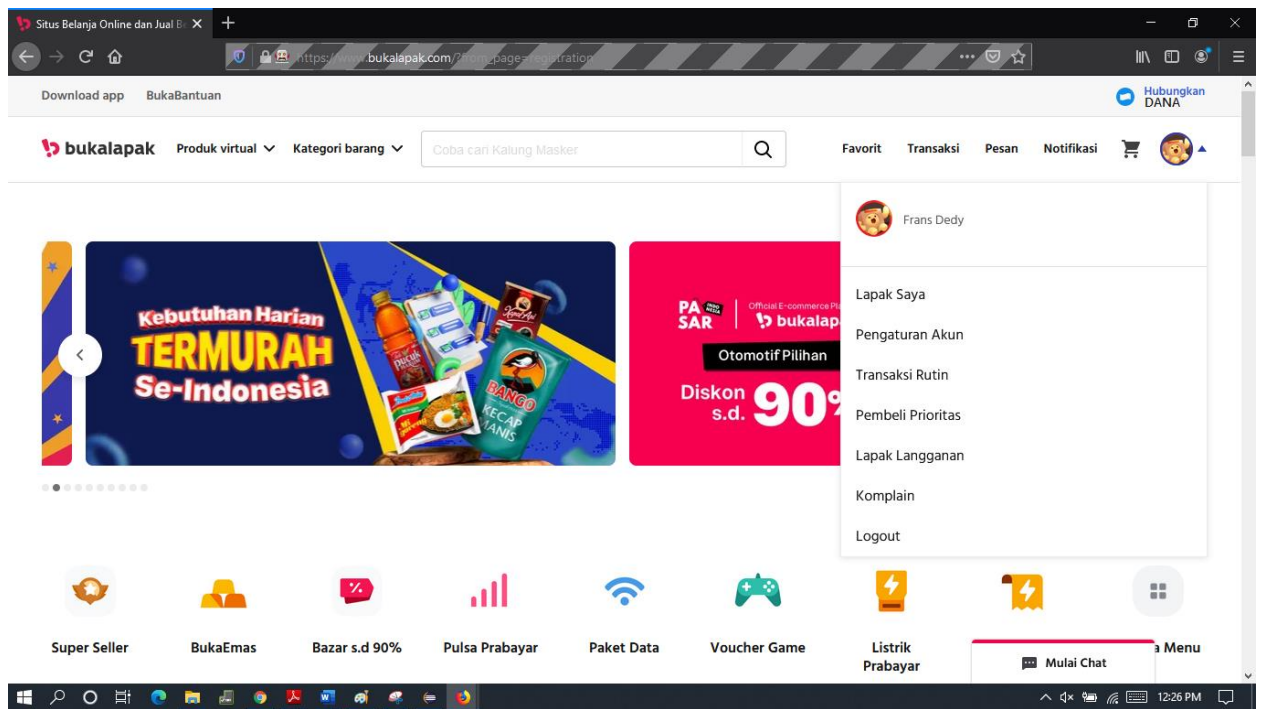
Situs Belanja Online dan Jual B

https://www.bukalapak.com/?from=page-registration

Download app BukaBantuan

Hubungkan DANA

bukalapak Produk virtual Kategori barang Coba cari Kalung Masker

Favorit Transaksi Pesan Notifikasi

Frans Dedy

Lapak Saya

Pengaturan Akun

Transaksi Rutin

Pembeli Prioritas

Lapak Langganan

Komplain

Logout

Kebutuhan Harian TERMURAH Se-Indonesia

PASAR | Official E-commerce Pl bukalap

Otomotif Pilihan

Diskon s.d. 90

Super Seller

BukaEmas

Bazar s.d 90%

Pulsa Prabayar

Paket Data

Voucher Game

Listrik Prabayar

Mulai Chat

a Menu

12:26 PM